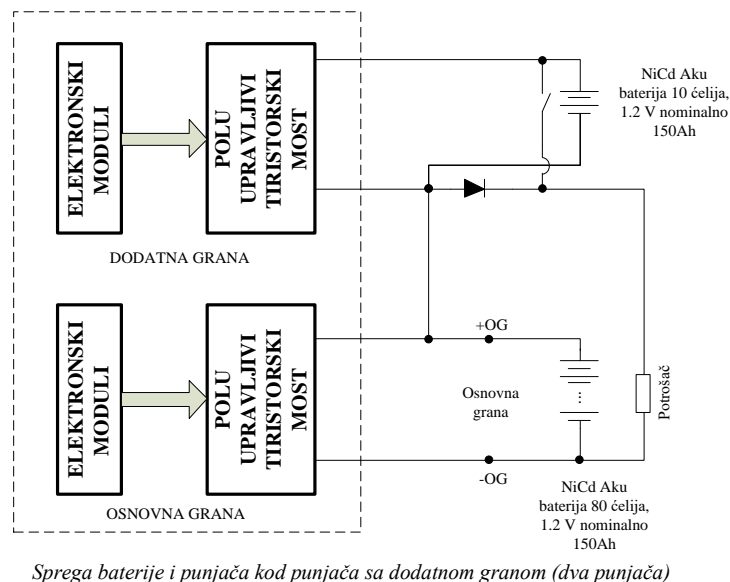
ELEKTRONSKI MODULI

POLU UPRAVLJIVI TIRISTORSKI MOST

NiCd Aku baterija 10 ćelija, 1.2 V nominalno 150Ah

DODATNA GRANA

ELEKTRONSKI MODULI

POLU UPRAVLJIVI TIRISTORSKI MOST

+OG

Osnovna grana

Potrošač

-OG

NiCd Aku baterija 80 ćelija, 1.2 V nominalno 150Ah

OSNOVNA GRANA

Sprega baterije i punjača kod punjača sa dodatnom granom (dva punjača)